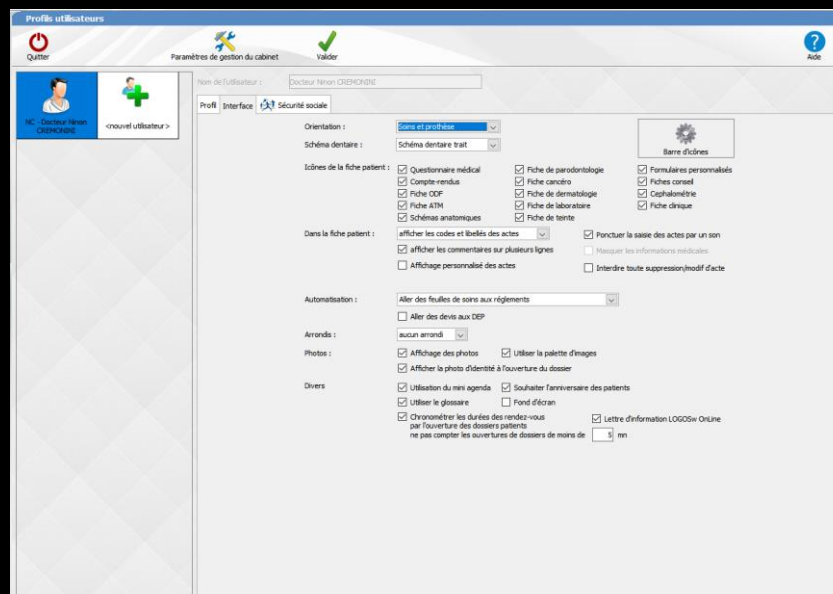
Profils utilisateurs

Quitter

Paramètres de gestion du cabinet

Valider

Aide

NC - Docteur Ninon CREMONINI

<nouvel utilisateur>

Nom de l'utilisateur : Docteur Ninon CREMONINI

Profil | Interface | Sécurité sociale

Orientation : Soins et prothèse

Schéma dentaire : Schéma dentaire trait

Barre d'icônes

Icônes de la fiche patient :
Questionnaire médical
Compte-rendus
Fiche ODF
Fiche ATM
Schémas anatomiques
Fiche de parodontologie
Fiche cancéro
Fiche de dermatologie
Fiche de laboratoire
Fiche de teinte
Formulaires personnalisés
Fiches conseil
Cephalométrie
Fiche clinique

Dans la fiche patient : afficher les codes et libellés des actes
afficher les commentaires sur plusieurs lignes
Affichage personnalisé des actes
Ponctuer la saisie des actes par un son
Masquer les informations médicales
Interdire toute suppression/modif d'acte

Automatisation : Aller des feuilles de soins aux réglements
Aller des devis aux DEP

Arrondis : aucun arrondi

Photos : Affichage des photos
Utiliser la palette d'images
Afficher la photo d'identité à l'ouverture du dossier

Divers
Utilisation du mini agenda
Souhaiter l'anniversaire des patients
Utiliser le glossaire
Fond d'écran
Chronométrer les durées des rendez-vous par l'ouverture des dossiers patients
ne pas compter les ouvertures de dossiers de moins de 5 mn
Lettre d'information LOGOSw OnLine